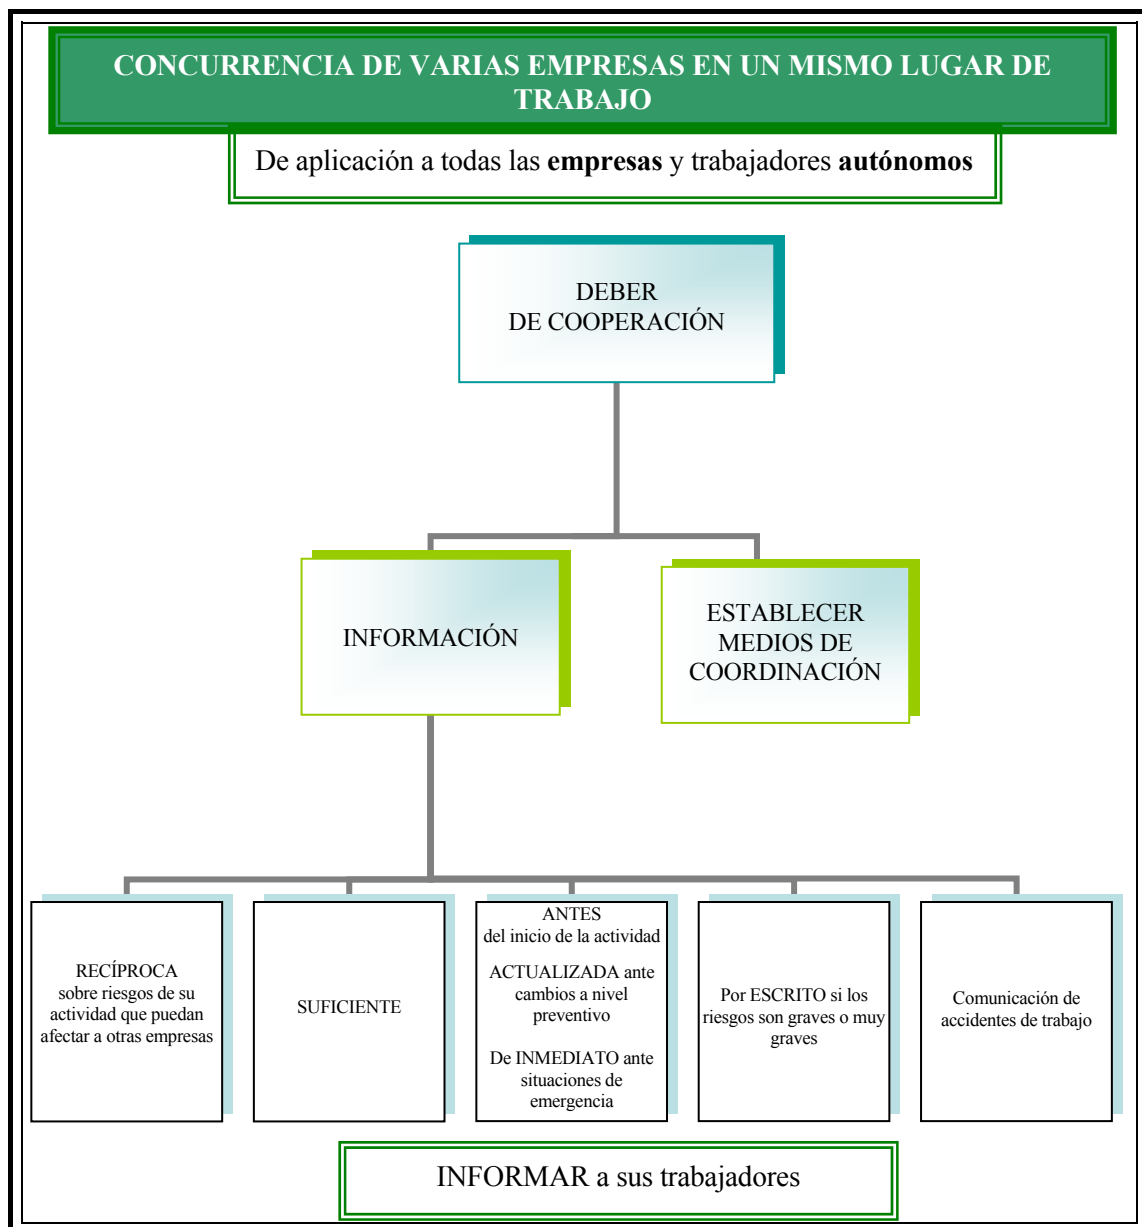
CONCURRENCIA DE VARIAS EMPRESAS EN UN MISMO LUGAR DE TRABAJO

De aplicación a todas las **empresas** y trabajadores **autónomos**

DEBER DE COOPERACIÓN

INFORMACIÓN

ESTABLECER MEDIOS DE COORDINACIÓN

RECÍPROCA sobre riesgos de su actividad que puedan afectar a otras empresas

SUFICIENTE

ANTES del inicio de la actividad

ACTUALIZADA ante cambios a nivel preventivo

De INMEDIATO ante situaciones de emergencia

Por ESCRITO si los riesgos son graves o muy graves

Comunicación de accidentes de trabajo

INFORMAR a sus trabajadores